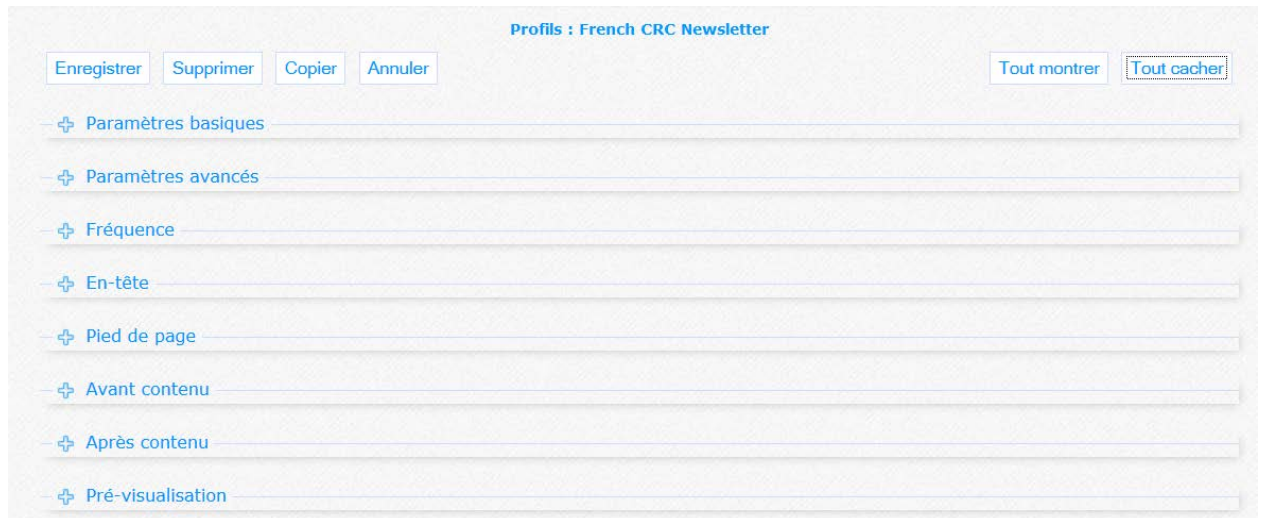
Profils : French CRC Newsletter

Enregistrer Supprimer Copier Annuler

Tout montrer Tout cacher

Paramètres basiques

Paramètres avancés

Fréquence

En-tête

Pied de page

Avant contenu

Après contenu

Pré-visualisation